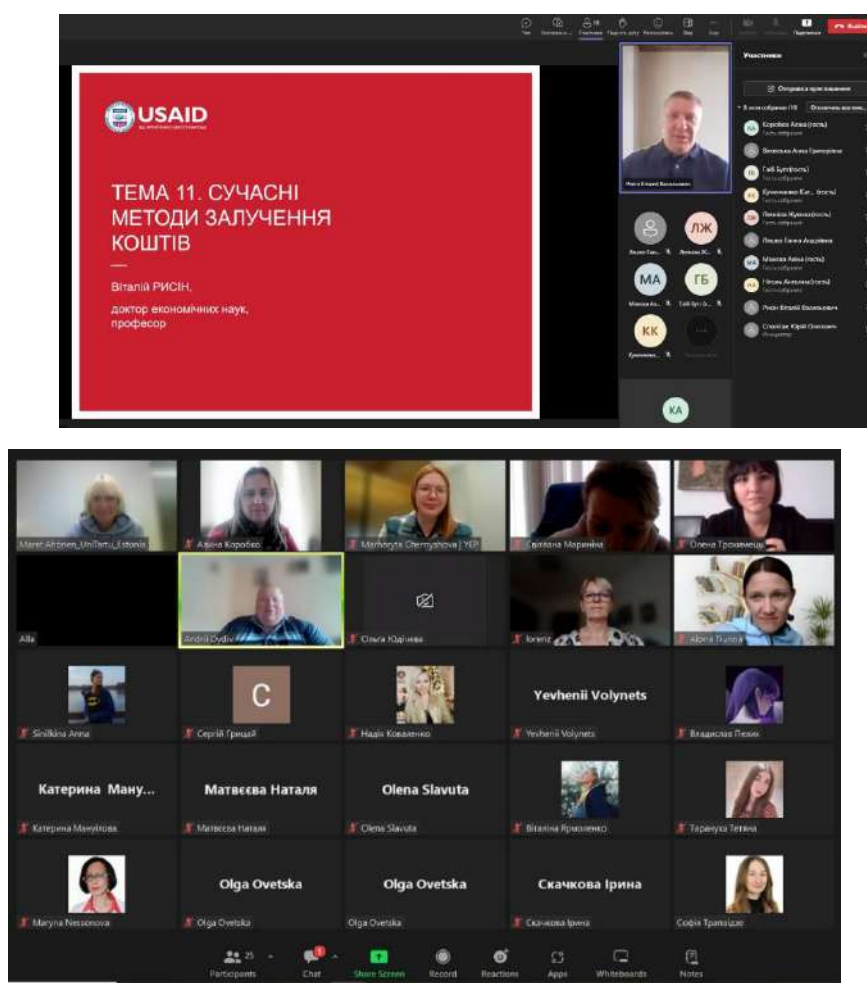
USAID

ТЕМА 11. СУЧАСНІ МЕТОДИ ЗАЛУЧЕННЯ КОШТІВ

Віталій РИСІН,

доктор економічних наук, професор

Участники

Отправка приглашения

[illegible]

ЛЖ

МА

ГБ

КК

КА

Maret Ahonen_UniTartu_Estonia

Аліна Коробко

Marharyta Chernyshova | YEP

Світлана Маринінa

Олена Трохимець

Alla

Andrii Ovdiy

Ольга Юдічева

lorienz

Alona Tkunna

Sinilkina Anna

С

Сергій Грицай

Надія Коваленко

Yevhenii Volynets

Yevhenii Volynets

Владислав Пелих

Катерина Ману...

Катерина Мануйлова

Матвєєва Наталя

Матвєєва Наталя

Olena Slavuta

Olena Slavuta

Віталіна Ярмоленко

Тарануха Тетяна

Maryna Nessonova

Olga Ovetska

Olga Ovetska

Olga Ovetska

Olga Ovetska

Скачкова Ірина

Скачкова Ірина

Софія Трапаідзе

Participants 25

Chat

Share Screen

Record

Reactions

Apps

Whiteboards

Notes